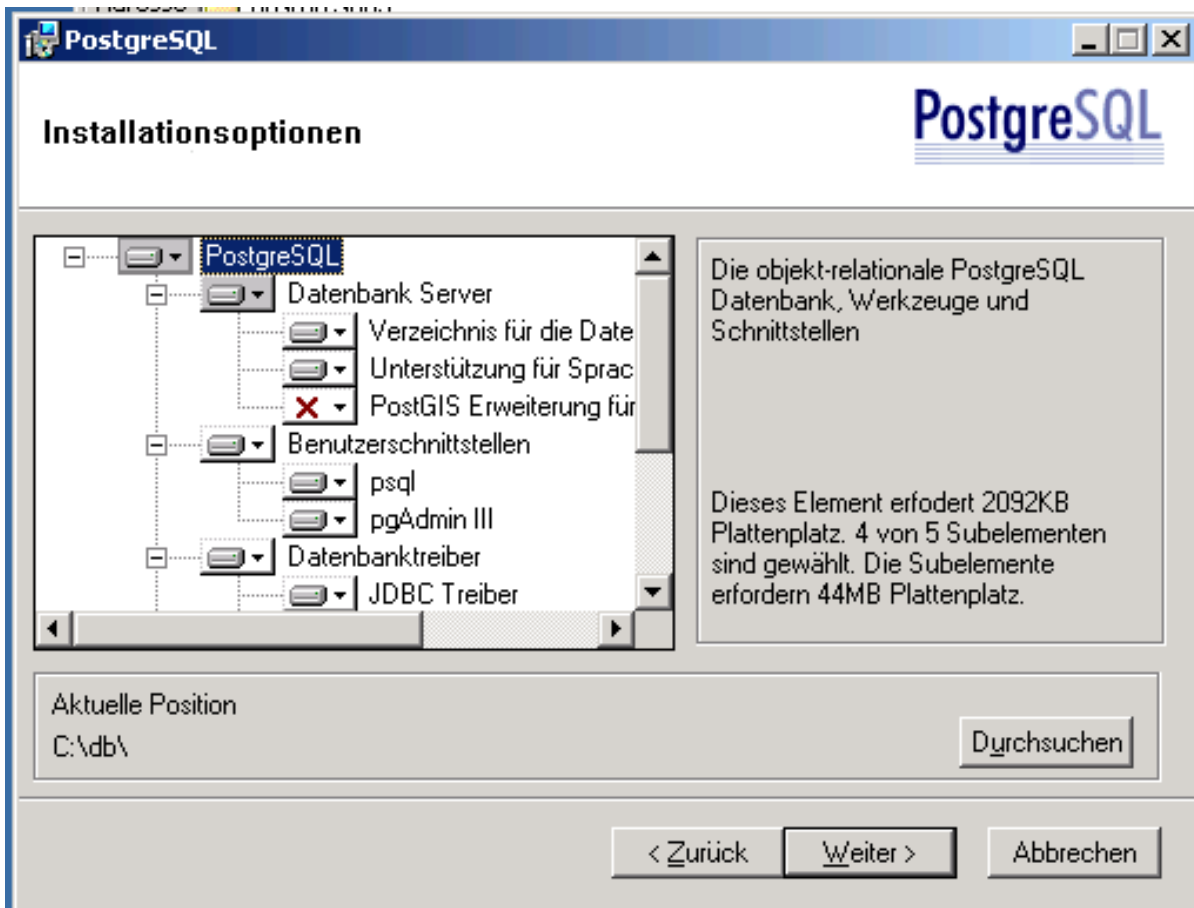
PostgreSQL

Installationsoptionen

PostgreSQL

PostgreSQL
Datenbank Server
Verzeichnis für die Date
Unterstützung für Sprac
PostGIS Erweiterung für
Benutzerschnittstellen
psql
pgAdmin III
Datenbanktreiber
JDBC Treiber

Die objekt-relationale PostgreSQL Datenbank, Werkzeuge und Schnittstellen

Dieses Element erfodert 2092KB Plattenplatz. 4 von 5 Subelementen sind gewählt. Die Subelemente erfordern 44MB Plattenplatz.

Aktuelle Position
C:\db\

Durchsuchen

< Zurück
Weiter >
Abbrechen